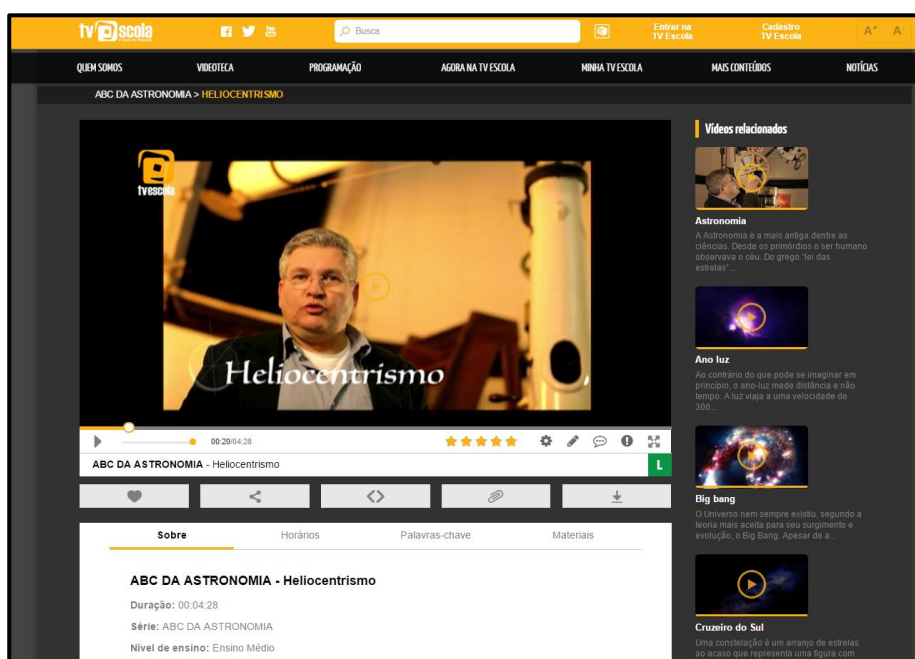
tv escola

Busca

Entrar na TV Escola

Cadastro TV Escola

A+ A-

QUEM SOMOS
VIDEOTECA
PROGRAMAÇÃO
AGORA NA TV ESCOLA
MINHA TV ESCOLA
MAIS CONTEÚDOS
NOTÍCIAS

ABC DA ASTRONOMIA > HELIOCENTRISMO

tv escola

Heliocentrismo

00:20/04:28

ABC DA ASTRONOMIA - Heliocentrismo

L

Sobre
Horários
Palavras-chave
Materiais

ABC DA ASTRONOMIA - Heliocentrismo

Duração: 00:04:28

Série: ABC DA ASTRONOMIA

Nível de ensino: Ensino Médio

Vídeos relacionados

Astronomia
A Astronomia é a mais antiga dentre as ciências. Desde os primórdios o ser humano observava o céu. Do grego "lei das estrelas"...

Ano luz
Ao contrário do que pode se imaginar em princípio, o ano-luz mede distância e não tempo. A luz viaja a uma velocidade de 300...

Big bang
O Universo nem sempre existiu, segundo a teoria mais aceita para seu surgimento e evolução, o Big Bang. Apesar de a...

Cruzeiro do Sul
Uma constelação é um arranjo de estrelas ao acaso que representa uma figura com